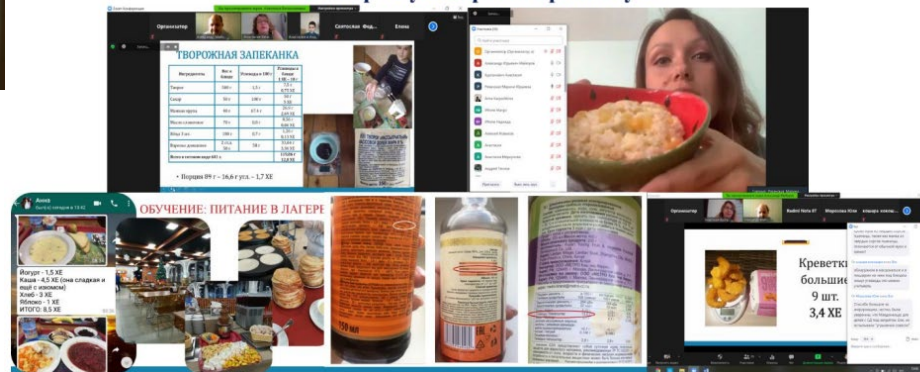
Организатор

Святослав Фед...

Елена

ТВОРОЖНАЯ ЗАПЕКАНКА

Порция 89 г – 16,6 г угл. – 1,7 ХЕ

Анна

Йогурт - 1,5 ХЕ
Каша - 4,5 ХЕ (она сладкая и ещё с изюмом)
Хлеб - 3 ХЕ
Яблоко - 1 ХЕ
ИТОГО: 8,5 ХЕ

ОБУЧЕНИЕ: ПИТАНИЕ В ЛАГЕРЕ

450 мл

Организатор

Креветки
большие
9 шт.
3,4 ХЕ